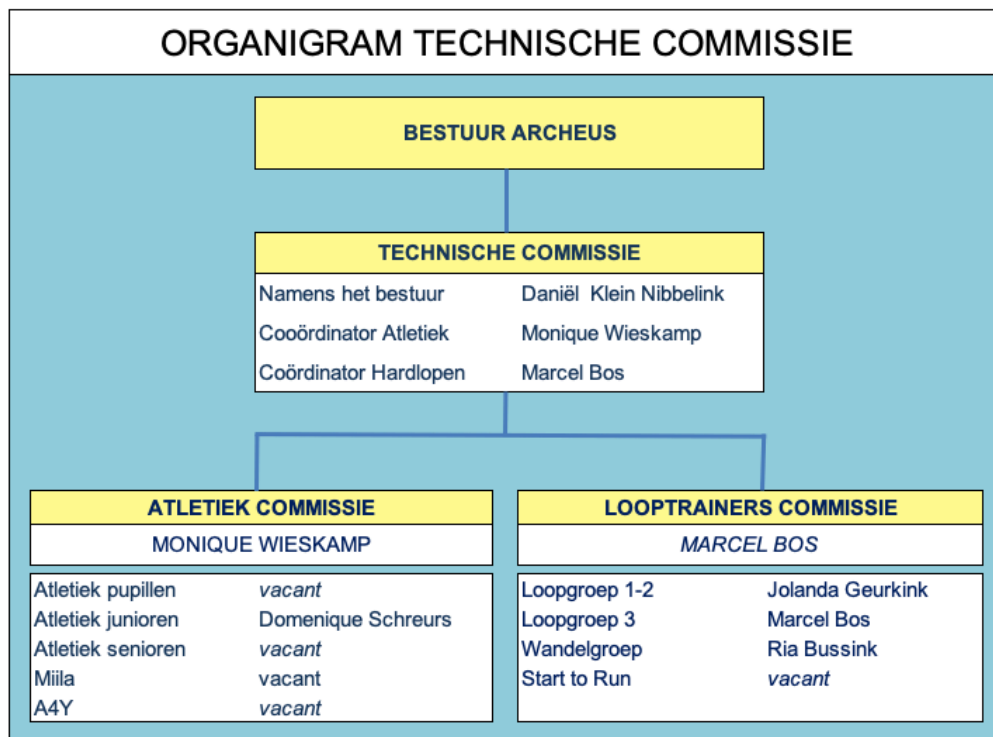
ORGANIGRAM TECHNISCHE COMMISSIE

BESTUUR ARCHEUS

TECHNISCHE COMMISSIE

| | |
|---|---|
| Namens het bestuur | Daniël Klein Nibbelink |
| Cooördinator Atletiek | Monique Wieskamp |
| Coördinator Hardlopen | Marcel Bos |

ATLETIEK COMMISSIE

MONIQUE WIESKAMP

| | |
|---|---|
| Atletiek pupillen | vacant |
| Atletiek junioren | Domenique Schreurs |
| Atletiek senioren | vacant |
| Miila | vacant |
| A4Y | vacant |

LOOPTRAINERS COMMISSIE

MARCEL BOS

| | |
|---|---|
| Loopgroep 1-2 | Jolanda Geurkink |
| Loopgroep 3 | Marcel Bos |
| Wandelgroep | Ria Bussink |
| Start to Run | vacant |